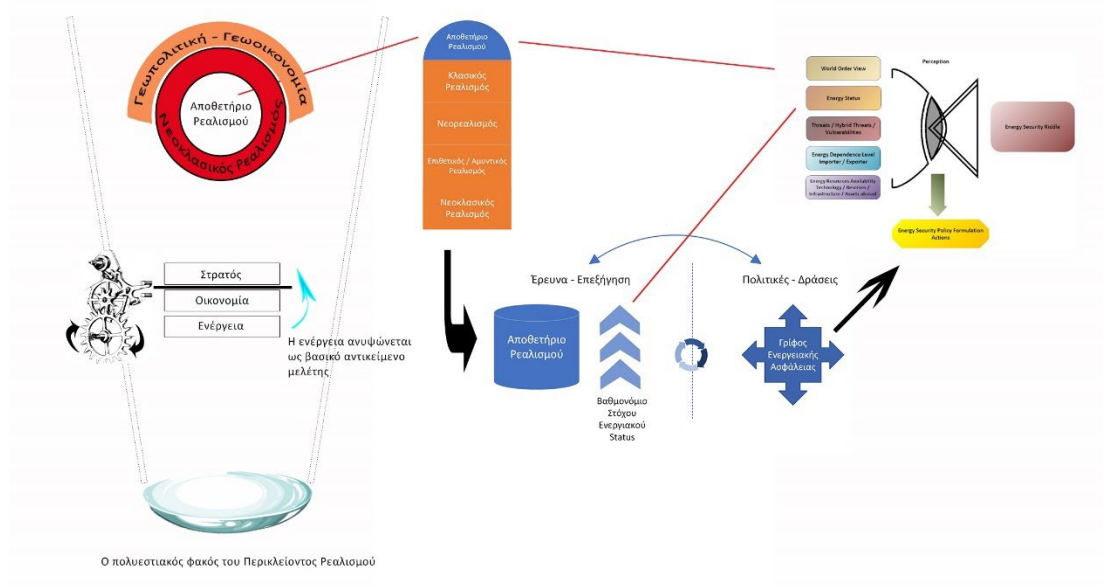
Γεωπολιτική - Γεωοικονομία

Αποθετήριο Ρεαλισμού

Νεοκλασικός Ρεαλισμός

Αποθετήριο Ρεαλισμού

Κλασικός Ρεαλισμός

Νεορεαλισμός

Επιθετικός / Αμυντικός Ρεαλισμός

Νεοκλασικός Ρεαλισμός

World Order View

Energy Status

Threats / Hybrid Threats / Vulnerabilities

Energy Dependence Level Importer / Exporter

Energy Resources Availability Technology / Reserves / Infrastructure / Assets abroad

Perception

Energy Security Riddle

Energy Security Policy Formulation Actions

Στρατός

Οικονομία

Ενέργεια

Η ενέργεια ανυψώνεται ως βασικό αντικείμενο μελέτης

Έρευνα - Επεξήγηση

Πολιτικές - Δράσεις

Αποθετήριο Ρεαλισμού

Βαθμονόμιο Στόχου Ενεργιακού Status

Γρίφος Ενεργειακής Ασφάλειας

Ο πολυεστιακός φακός του Περικλείοντος Ρεαλισμού